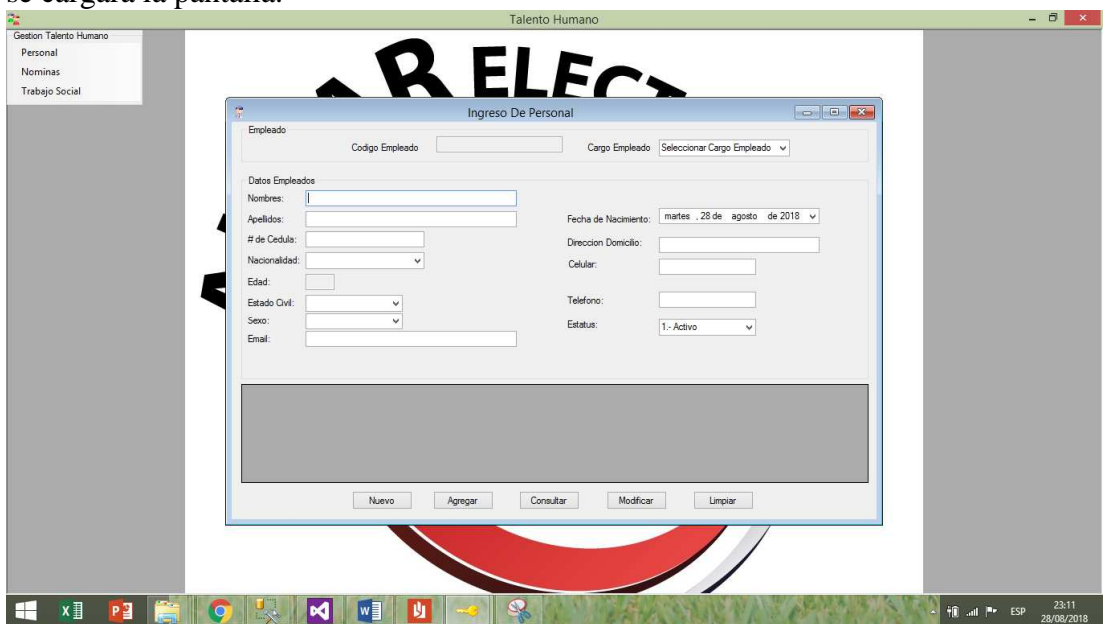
se cargara la pantalla.

Talento Humano

Gestion Talento Humano
Personal
Nominas
Trabajo Social

ELEC

Ingreso De Personal

Empleado
Codigo Empleado
Cargo Empleado Seleccionar Cargo Empleado

Datos Empleados
Nombres:
Apellidos:
# de Cedula:
Nacionalidad:
Edad:
Estado Civil:
Sexo:
Email:

Fecha de Nacimiento: martes , 28 de agosto de 2018
Direccion Domicilio:
Celular:
Telefono:
Estatus: 1.- Activo

Nuevo Agregar Consultar Modificar Limpiar

ESP 23:11 28/08/2018